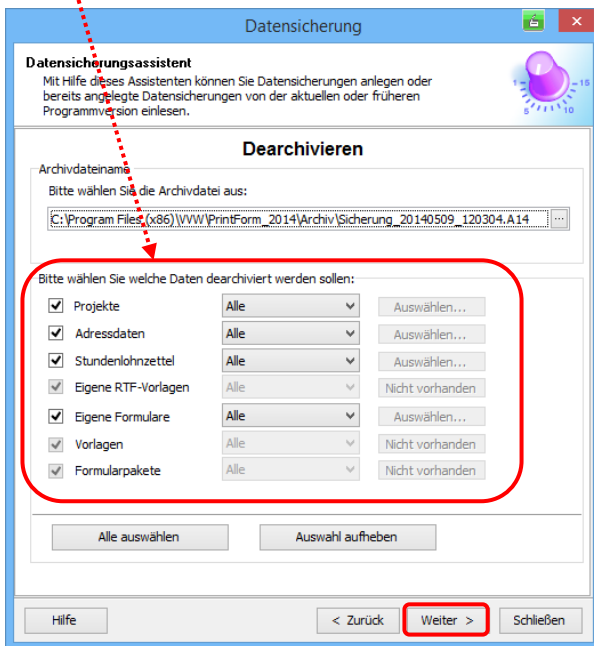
Datensicherung

Datensicherungsassistent
Mit Hilfe dieses Assistenten können Sie Datensicherungen anlegen oder bereits angelegte Datensicherungen von der aktuellen oder früheren Programmversion einlesen.

15
5
10

Dearchivieren

Archivdateiname
Bitte wählen Sie die Archivdatei aus:
C:\Program Files (x86)\VVV\PrintForm_2014\Archiv\Sicherung_20140509_120304.A14 ...

Bitte wählen Sie welche Daten dearchiviert werden sollen:

| | | |
|---|---|---|
| Projekte | Alle | Auswählen... |
| Adressdaten | Alle | Auswählen... |
| Stundenlohnzettel | Alle | Auswählen... |
| Eigene RTF-Vorlagen | Alle | Nicht vorhanden |
| Eigene Formulare | Alle | Auswählen... |
| Vorlagen | Alle | Nicht vorhanden |
| Formularpakete | Alle | Nicht vorhanden |

Alle auswählen
Auswahl aufheben

Hilfe
< Zurück
Weiter >
Schließen